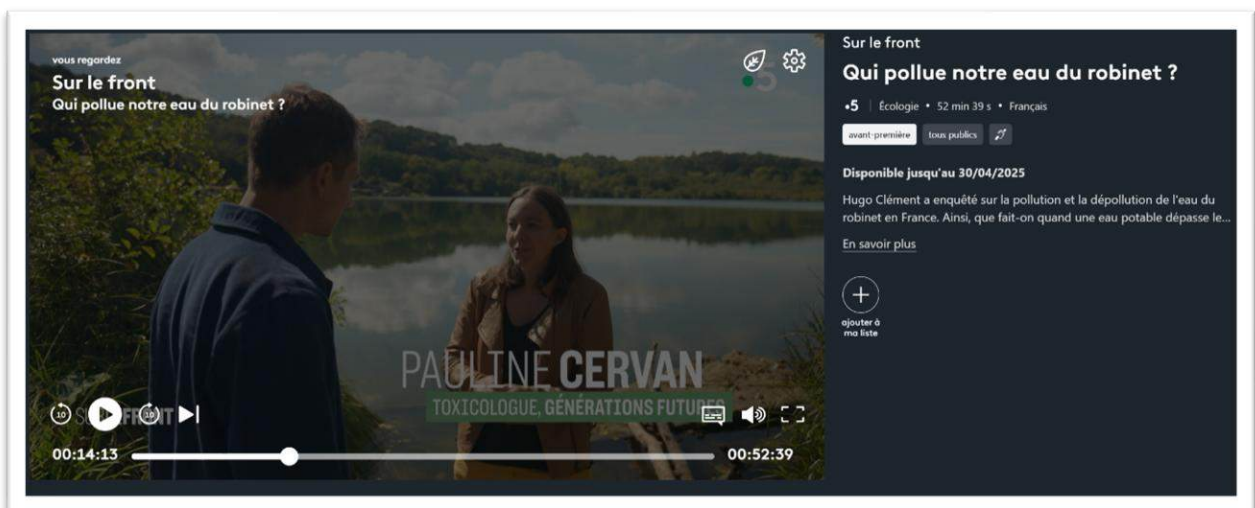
vous regardez
Sur le front
Qui pollue notre eau du robinet ?

PAULINE CERVAN
TOXICOLOGUE, GÉNÉRATIONS FUTURES

10 10

00:14:13
00:52:39

Sur le front
Qui pollue notre eau du robinet ?

•5 | Écologie • 52 min 39 s • Français

avant-première | tous publics

Disponible jusqu'au 30/04/2025

Hugo Clément a enquêté sur la pollution et la dépollution de l'eau du robinet en France. Ainsi, que fait-on quand une eau potable dépasse le...

En savoir plus

ajouter à ma liste